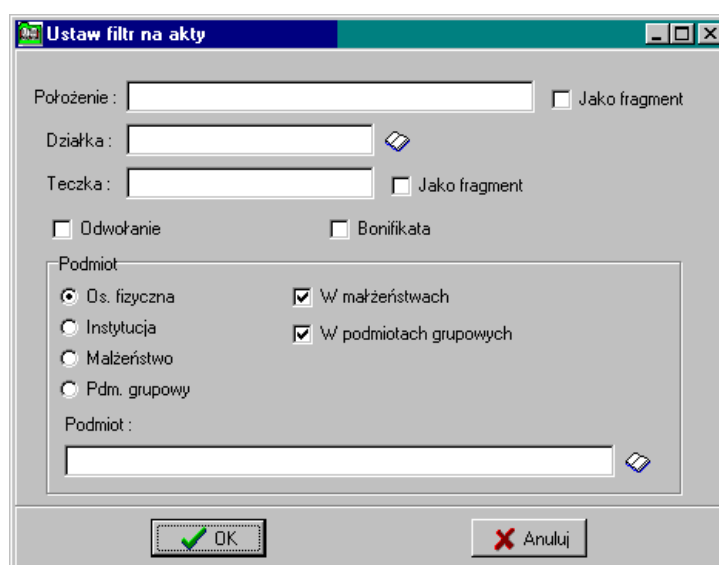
Ustaw filtr na akty

Położenie :

Jako fragment

Działka :

Teczka :

Jako fragment

Odwołanie

Bonifikata

Podmiot

Os. fizyczna

Instytucja

Małżeństwo

Pdm. grupowy

W małżeństwach

W podmiotach grupowych

Podmiot :

OK

Anuluj